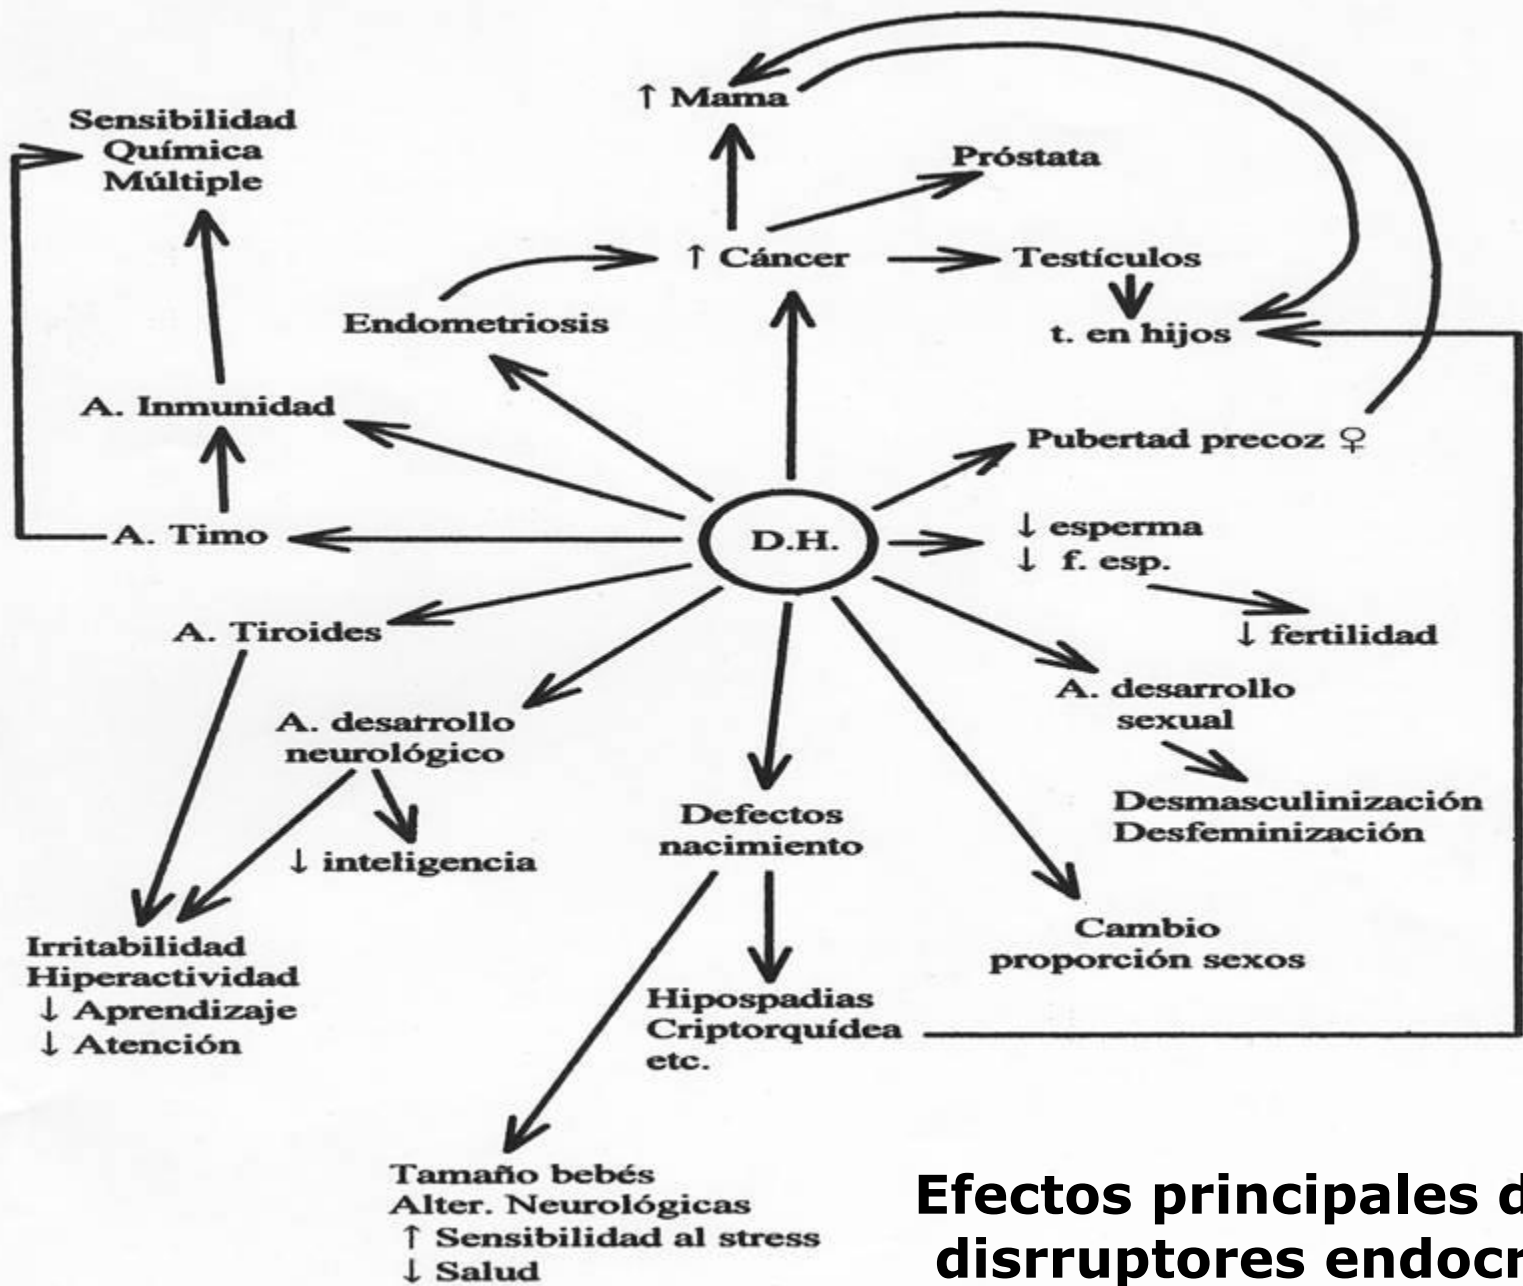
↑ Mama

Sensibilidad Química Múltiple

Próstata

↑ Cáncer

Testículos

Endometriosis

t. en hijos

A. Inmunidad

Pubertad precoz ♀

A. Timo

D.H.

↓ esperma
↓ f. esp.

↓ fertilidad

A. Tiroides

A. desarrollo sexual

A. desarrollo neurológico

Desmasculinización
Desfeminización

Defectos nacimiento

↓ inteligencia

Cambio proporción sexos

Irritabilidad
Hiperactividad
↓ Aprendizaje
↓ Atención

Hipospadias
Criptorquídea
etc.

Tamaño bebés
Alter. Neurológicas
↑ Sensibilidad al stress
↓ Salud

Efectos principales d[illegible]
disrruptores endocr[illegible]